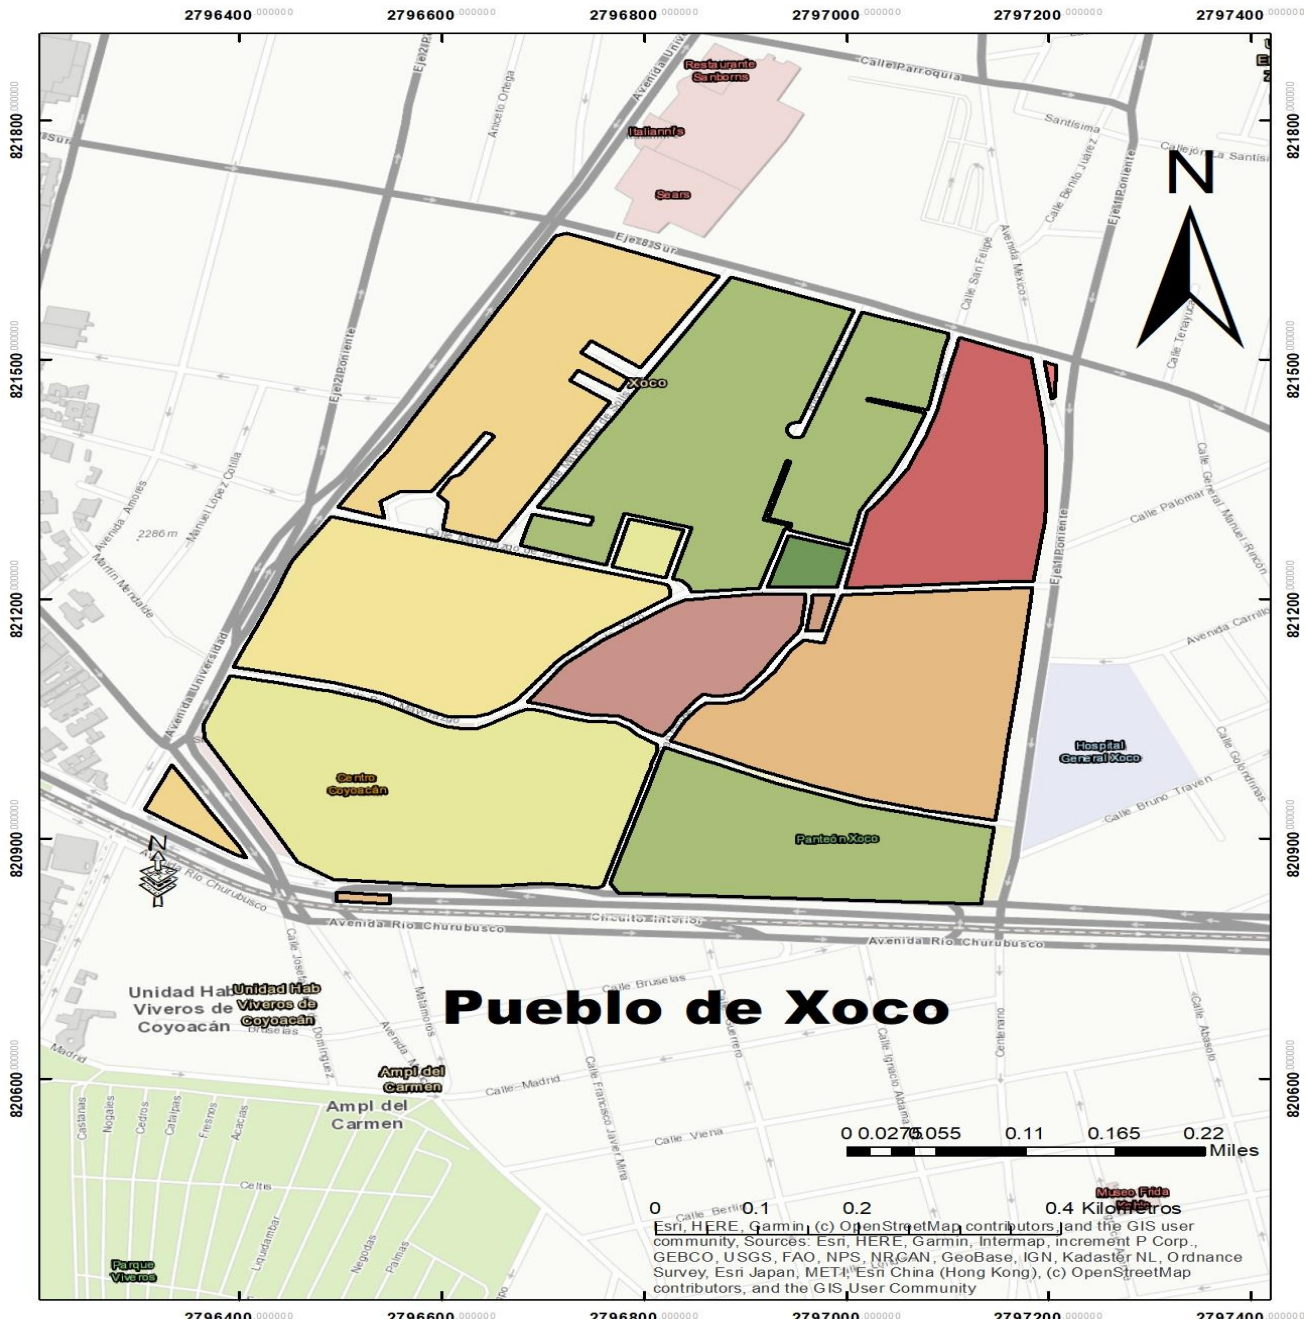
2796400.000000 2796600.000000 2796800.000000 2797000.000000 2797200.000000 2797400.000000

821800.000000
821500.000000
821200.000000
820900.000000
820600.000000

Restaurante Sanborns
Italianni's
Sears
Calle Parroquia
Santísima
Callejón a Santísima
Calle Benito Juárez
Eje 8 Sur
Eje 8 Sur
Aniceto Ortega
Avenida Universidad
Eje 2 Poniente
Eje 2 Poniente
Calle San Felipe
Avenida México
Calle Tepalcatl
Eje 1 Poniente
Eje 1 Poniente
Xoco
Calle Real de Mayorazgo
Calle Mayorazgo
Avenida Amores
2286 m
Manuel López Cotilla
Martín Mendalde
Calle Palomar
Calle General Manuel Rincón
Avenida Carrillo
Avenida Universidad
Calle Mayorazgo
Hospital General Xoco
Calle Golondrinas
Calle Bruno Traven
Centro Coyoacán
Panteón Xoco
Avenida Río Churubusco
Circuito Interior
Avenida Río Churubusco
Avenida Río Churubusco
Calle Bruselas
Unidad Hab Viveros de Coyoacán
Unidad Hab Viveros de Coyoacán
Bruselas
Pueblo de Xoco
Calle José Dominguez
Matamoros
Avenida México
Gutierrez
Calle Ignacio Allende
Centenario
Calle Abasolo
Madrid
Ampl del Carmen
Ampl del Carmen
Calle Madrid
Calle Francisco Javier Mina
Calle Viena
Castañas
Nogales
Cedros
Catalpas
Fresnos
Acacias
Celtis
Liquidámbar
Negodas
Palmas
Calle Berlín
Museo Frida Kahlo
Parque Viveros
N
0 0.0275 0.055 0.11 0.165 0.22 Miles
0 0.1 0.2 0.4 Kilometros
Esri, HERE, Garmin, (c) OpenStreetMap contributors, and the GIS user community, Sources: Esri, HERE, Garmin, Intermap, increment P Corp., GEBCO, USGS, FAO, NPS, NRCAN, GeoBase, IGN, Kadaster NL, Ordnance Survey, Esri Japan, METI, Esri China (Hong Kong), (c) OpenStreetMap contributors, and the GIS User Community